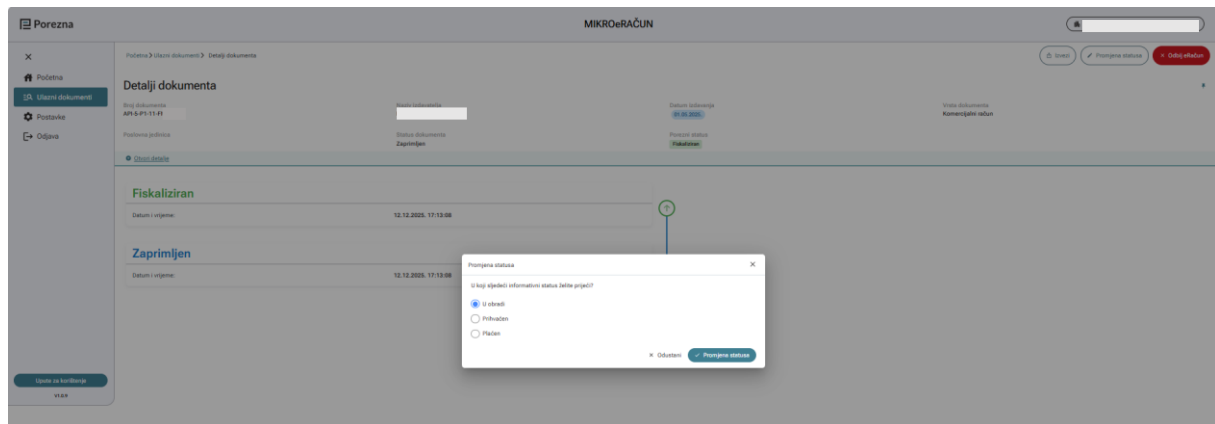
Porezna

MIKROeRAČUN

×

Početna

Ulazni dokumenti

Postavke

Odjava

Upute za korištenje

v1.0.0

Početna > Ulazni dokumenti > Detalji dokumenta

Uredi

Promjena statusa

Odbij eRačun

Detalji dokumenta

Broj dokumenta
API-S-P1-11-FI

Naziv izdavatelja

Datum izdavanja
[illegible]

Vrsta dokumenta
Komercijalni račun

Poslovna jedinica

Status dokumenta
Zaprimljen

Porezni status
Fiskaliziran

Otkrij detalje

Fiskaliziran

Datum i vrijeme: 12.12.2025. 17:13:08

Zaprimljen

Datum i vrijeme: 12.12.2025. 17:13:08

Promjena statusa

×

U koji sljedeći informativni status želite prijeći?

U obradi

Prihvaćen

Plaćen

× Odustani

✓ Promjena statusa